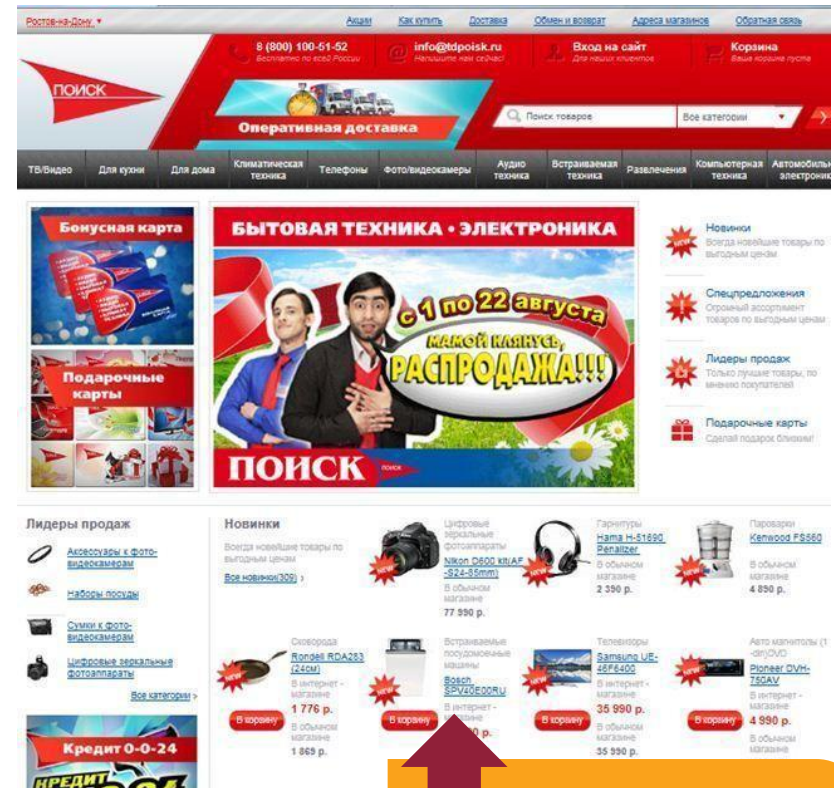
Ростов-на-Дону ▾ Акции Как купить Доставка Обмен и возврат Адреса магазинов Обратная связь

ПОИСК

8 (800) 100-51-52
Бесплатно по всей России

info@tdpoisk.ru
Напишите нам сейчас!

Вход на сайт
Для наших клиентов

Корзина
Ваша корзина пуста

Оперативная доставка

Поиск товаров Все категории

ТВ/Видео Для кухни Для дома Климатическая техника Телефоны Фото/видеокамеры Аудио техника Встраиваемая техника Развлечения Компьютерная техника Автомобильн электрони

Бонусная карта

Подарочные карты

БЫТОВАЯ ТЕХНИКА • ЭЛЕКТРОНИКА

с 1 по 22 августа

МАМОЙ КЛЯНУСЬ, РАСПРОДАЖА!!!

ПОИСК

Новинки
Всегда новейшие товары по выгодным ценам

Спецпредложения
Огромный ассортимент товаров по выгодным ценам

Лидеры продаж
Только лучшие товары, по мнению покупателей

Подарочные карты
Сделай подарок близким!

Лидеры продаж

Аксессуары к фото-видеокамерам

Наборы посуды

Сумки к фото-видеокамерам

Цифровые зеркальные фотоаппараты

Все категории ›

Кредит 0-0-24

КРЕДИТ

Новинки
Всегда новейшие товары по выгодным ценам

Все новинки(309) ›

Цифровые зеркальные фотоаппараты
Nikon D600 kit(AF-S24-85mm)
В обычном магазине
77 990 р.

Гарнитуры
Hama H-51690 Penalizer
В обычном магазине
2 350 р.

Пароварки
Kenwood FS560
В обычном магазине
4 890 р.

Сковорода
Rondell RDA283 (24см)
В интернет-магазине
1 776 р.
В обычном магазине
1 869 р.
В корзину

Встраиваемые посудомоечные машины
Bosch SPV40E00RU
В интернет-магазине
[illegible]
В корзину

Телевизоры
Samsung UE-46F6400
В интернет-магазине
35 990 р.
В обычном магазине
35 990 р.
В корзину

Авто магнитолы (1-din)DVD
Pioneer DVH-750AV
В интернет-магазине
4 990 р.
В обычном магазине
В корзину